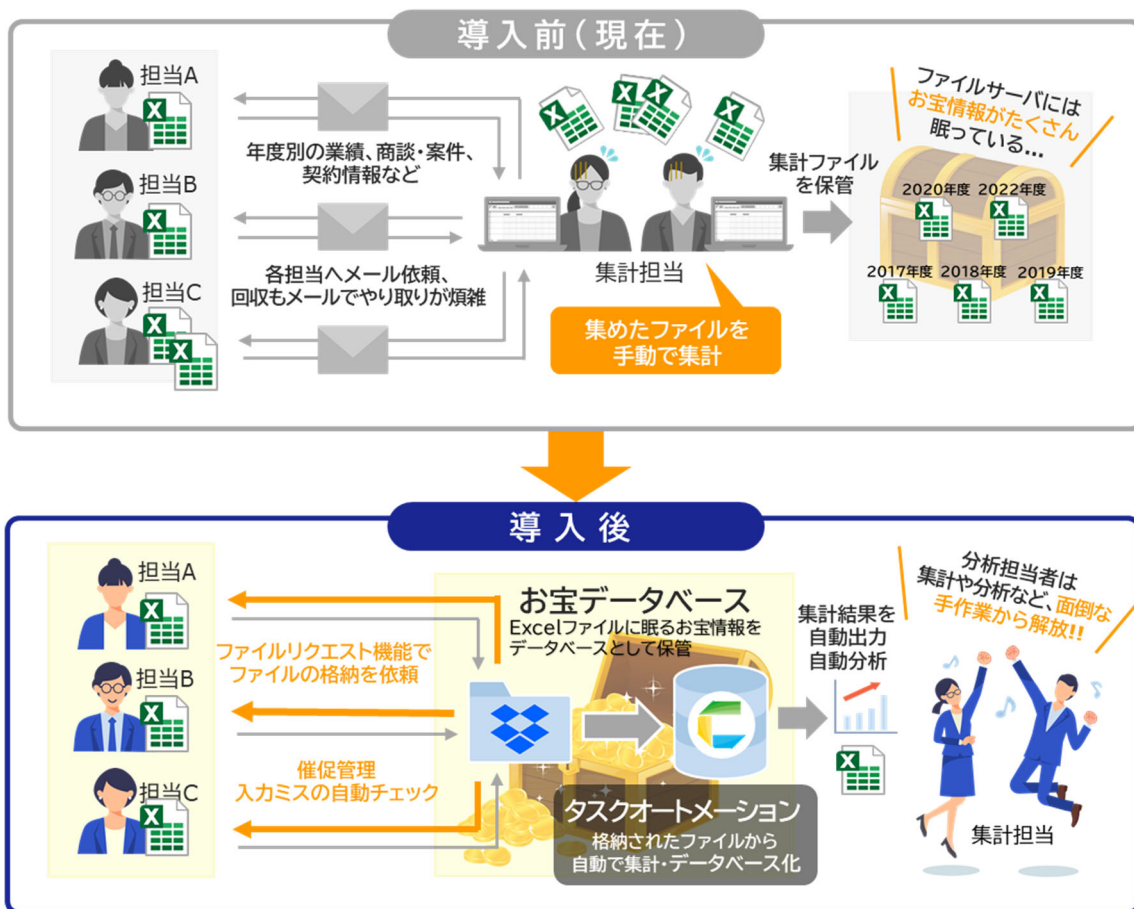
導入前（現在）

担当A
担当B
担当C

年度別の業績、商談・案件、契約情報など

各担当へメール依頼、回収もメールでやり取りが煩雑

集計担当

集めたファイルを手動で集計

集計ファイルを保管

ファイルサーバには
お宝情報がたくさん
眠っている…

2020年度
2022年度
2017年度
2018年度
2019年度

導入後

担当A
担当B
担当C

ファイルリクエスト機能でファイルの格納を依頼

催促管理
入力ミスの自動チェック

お宝データベース
Excelファイルに眠るお宝情報をデータベースとして保管

タスクオートメーション
格納されたファイルから自動で集計・データベース化

集計結果を自動出力
自動分析

分析担当者は
集計や分析など、面倒な
手作業から解放!!

集計担当